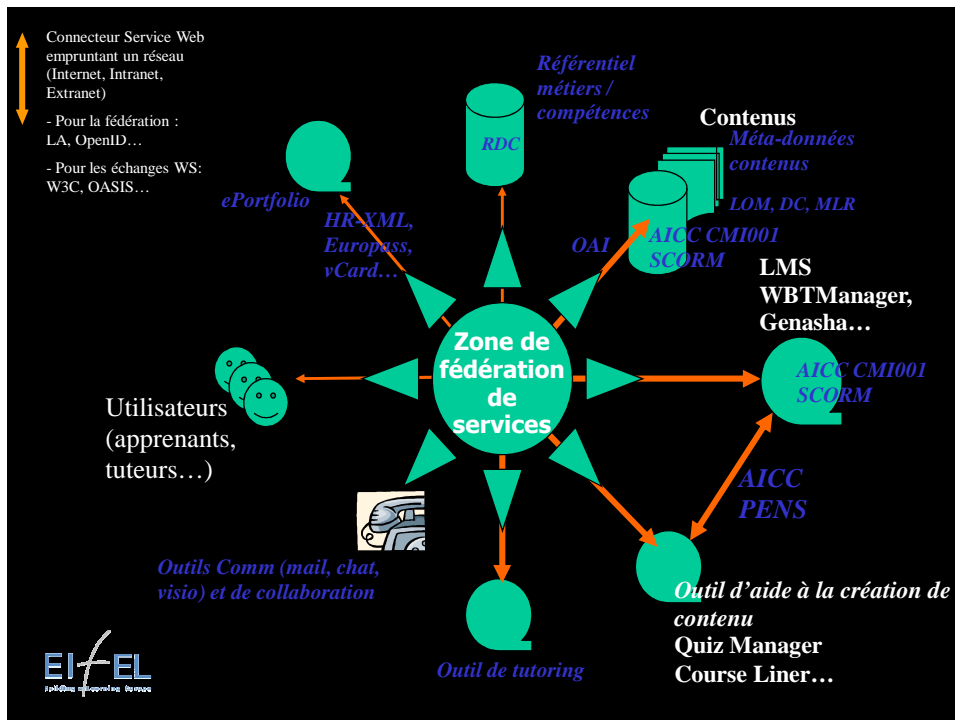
Connecteur Service Web empruntant un réseau (Internet, Intranet, Extranet)

- Pour la fédération : LA, OpenID…

- Pour les échanges WS: W3C, OASIS…

Référentiel métiers / compétences

RDC

Contenus

Méta-données contenus

LOM, DC, MLR

ePortfolio

HR-XML, Europass, vCard…

OAI

AICC CMI001 SCORM

LMS WBTManager, Genasha…

Zone de fédération de services

AICC CMI001 SCORM

Utilisateurs (apprenants, tuteurs…)

AICC PENS

Outils Comm (mail, chat, visio) et de collaboration

Outil de tutoring

Outil d'aide à la création de contenu
Quiz Manager
Course Liner…

EIfEL
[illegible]